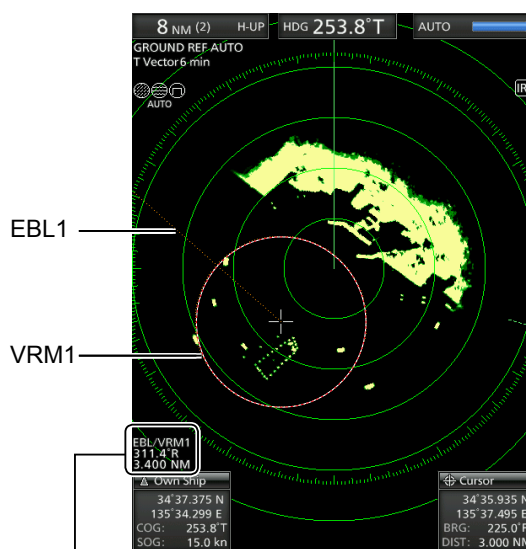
8 NM (2) H-UP HDG 253.8°T AUTO

GROUND REF AUTO
T Vector 6 min

AUTO

IR

EBL1

VRM1

EBL/VRM1
311.4°R
3.400 NM

Own Ship
34°37.375 N
135°34.299 E
COG: 253.8°T
SOG: 15.0 kn

Cursor
34°35.935 N
135°37.495 E
BRG: 225.0°T
DIST: 3.000 NM